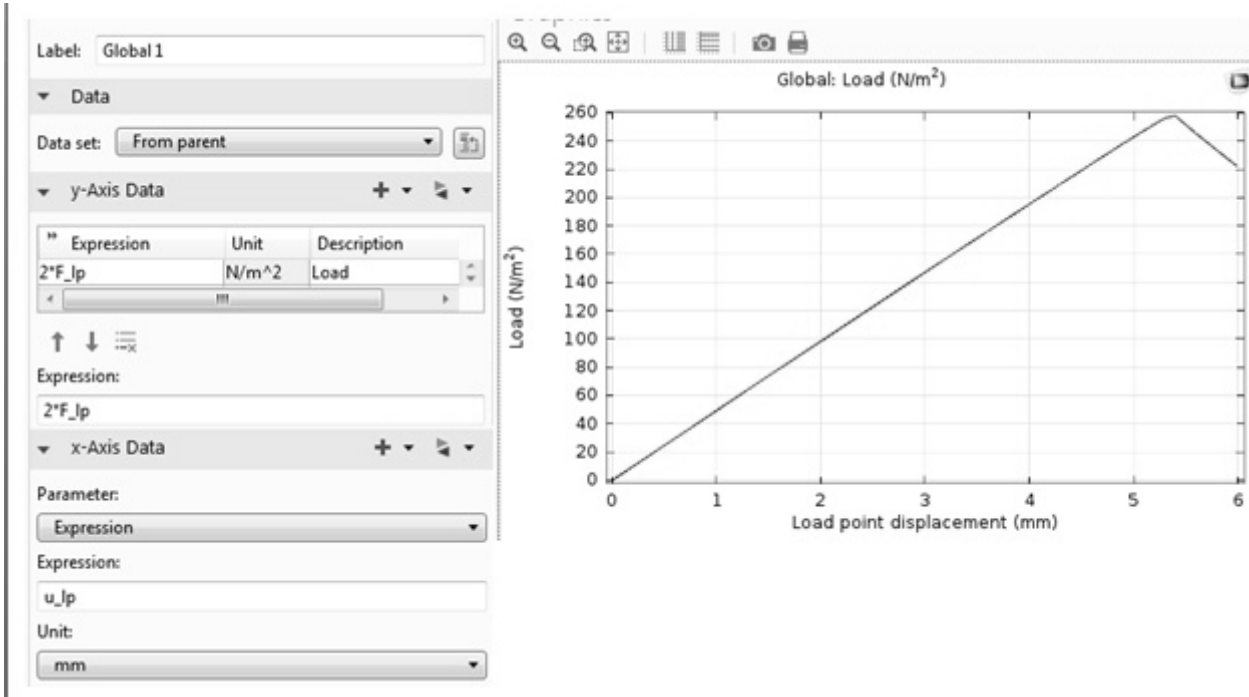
Label: Global 1

Data

Data set: From parent

y-Axis Data

| Expression | Unit | Description |
|---|---|---|
| 2*F_lp | N/m^2 | Load |

Expression:

2*F_lp

x-Axis Data

Parameter:

Expression

Expression:

u_lp

Unit:

mm

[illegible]

Global: Load (N/m$^2$)

Load (N/m$^2$)

260
240
220
200
180
160
140
120
100
80
60
40
20
0

0 1 2 3 4 5 6

Load point displacement (mm)